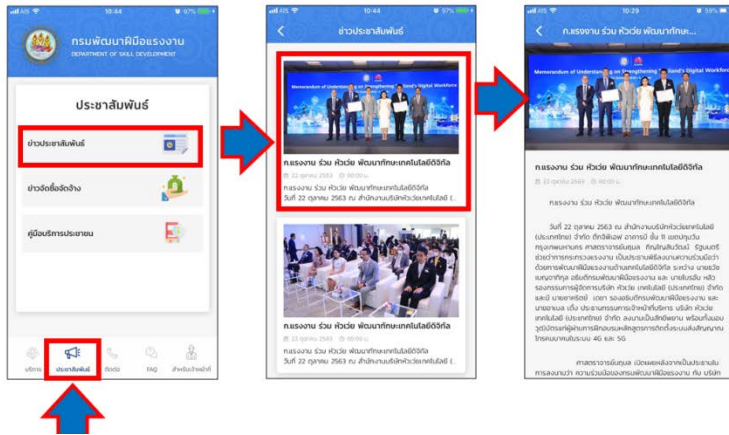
AIS 10:44 97%

กรมพัฒนาฝีมือแรงงาน
DEPARTMENT OF SKILL DEVELOPMENT

ประชาสัมพันธ์

ข่าวประชาสัมพันธ์

ข่าวจัดซื้อจัดจ้าง

คู่มือบริการประชาชน

บริการ ประชาสัมพันธ์ ติดต่อ FAQ สำหรับเจ้าหน้าที่

AIS 10:44 97%

ข่าวประชาสัมพันธ์

Memorandum of Understanding on Strengthening Thailand's Digital Workforce

ก.แรงงาน ร่วม หัวเว่ย พัฒนาทักษะเทคโนโลยีดิจิทัล

22 ตุลาคม 2563 00:00 น.

ก.แรงงาน ร่วม หัวเว่ย พัฒนาทักษะเทคโนโลยีดิจิทัล วันที่ 22 ตุลาคม 2563 ณ สำนักงานบริษัทหัวเว่ยเทคโนโลยี (...

ก.แรงงาน ร่วม หัวเว่ย พัฒนาทักษะเทคโนโลยีดิจิทัล

22 ตุลาคม 2563 00:00 น.

ก.แรงงาน ร่วม หัวเว่ย พัฒนาทักษะเทคโนโลยีดิจิทัล วันที่ 22 ตุลาคม 2563 ณ สำนักงานบริษัทหัวเว่ยเทคโนโลยี (...

AIS 10:29 59%

ก.แรงงาน ร่วม หัวเว่ย พัฒนาทักษะ...

Memorandum of Understanding on Strengthening Thailand's Digital Workforce

ก.แรงงาน ร่วม หัวเว่ย พัฒนาทักษะเทคโนโลยีดิจิทัล

22 ตุลาคม 2563 00:00 น.

ก.แรงงาน ร่วม หัวเว่ย พัฒนาทักษะเทคโนโลยีดิจิทัล

วันที่ 22 ตุลาคม 2563 ณ สำนักงานบริษัทหัวเว่ยเทคโนโลยี (ประเทศไทย) จำกัด ตึกจีทาวเวอร์ อาคารบี ชั้น 11 แขวงห้วยขวาง กรุงเทพมหานคร ศาสตราจารย์พิเศษ ศิริวัฒน์ รัฐมนตรีช่วยว่าการกระทรวงแรงงาน เป็นประธานพิธีลงนามความร่วมมือว่าด้วยการพัฒนาฝีมือแรงงานด้านเทคโนโลยีดิจิทัล ระหว่าง นายธวัชชัย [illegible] อธิบดีกรมพัฒนาฝีมือแรงงาน และ นายอับราฮัม หลิว รองกรรมการผู้จัดการบริษัท หัวเว่ย เทคโนโลยี (ประเทศไทย) จำกัด และมี นายอาเธอร์ เดอา รองอธิบดีกรมพัฒนาฝีมือแรงงาน และ นายอาเบล เติ้ง ประธานกรรมการบริหาร บริษัท หัวเว่ย เทคโนโลยี (ประเทศไทย) จำกัด ลงนามเป็นสักขีพยาน พร้อมทั้งมอบวุฒิบัตรแก่ผู้ผ่านการฝึกอบรมหลักสูตรการติดตั้งระบบส่งสัญญาณโทรคมนาคมในระบบ 4G และ 5G

ศาสตราจารย์พิเศษ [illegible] ความร่วมมือของกรมพัฒนาฝีมือแรงงาน กับ บริษัท